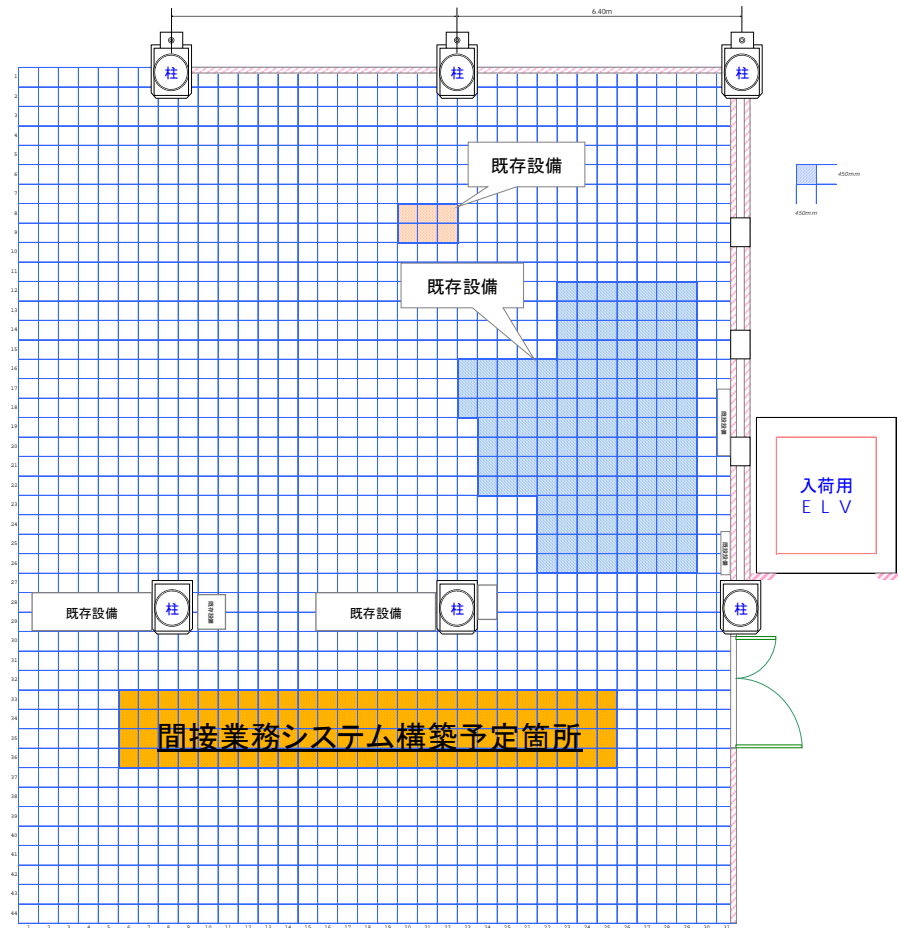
6.40m

柱
柱
柱

450mm
450mm

既存設備

既存設備

入荷用
ＥＬＶ

既存設備
柱
既存設備
柱
柱

間接業務システム構築予定箇所

1
2
3
4
5
6
7
8
9
10
11
12
13
14
15
16
17
18
19
20
21
22
23
24
25
26
27
28
29
30
31
32
33
34
35
36
37
38
39
40
41
42
43
44

1 2 3 4 5 6 7 8 9 10 11 12 13 14 15 16 17 18 19 20 21 22 23 24 25 26 27 28 29 30 31